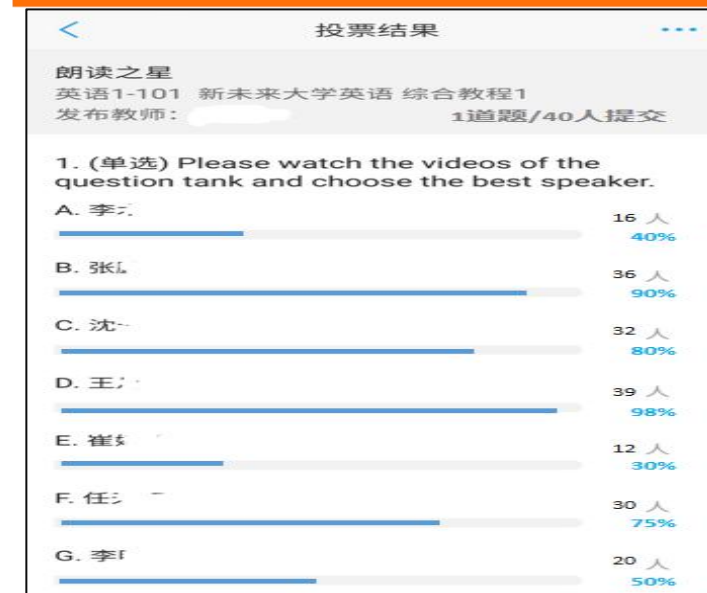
<

投票结果

...

朗读之星

英语1-101 新未来大学英语 综合教程1

发布教师： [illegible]

1道题/40人提交

1. (单选) Please watch the videos of the question tank and choose the best speaker.

A. 李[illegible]

16 人

40%

B. 张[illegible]

36 人

90%

C. 沈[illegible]

32 人

80%

D. 王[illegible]

39 人

98%

E. 崔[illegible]

12 人

30%

F. 任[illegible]

30 人

75%

G. 李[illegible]

20 人

50%